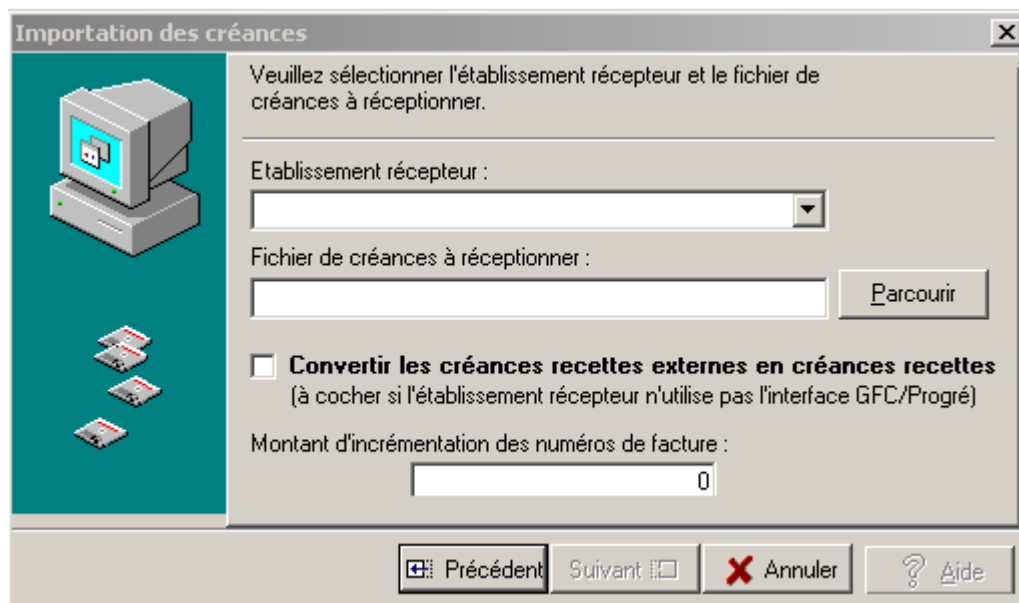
Importation des créances

Veuillez sélectionner l'établissement récepteur et le fichier de créances à réceptionner.

Etablissement récepteur :

Fichier de créances à réceptionner :

Parcourir

Convertir les créances recettes externes en créances recettes
(à cocher si l'établissement récepteur n'utilise pas l'interface GFC/Progré)

Montant d'incrémentation des numéros de facture :

0

Précédent

Suivant

Annuler

Aide